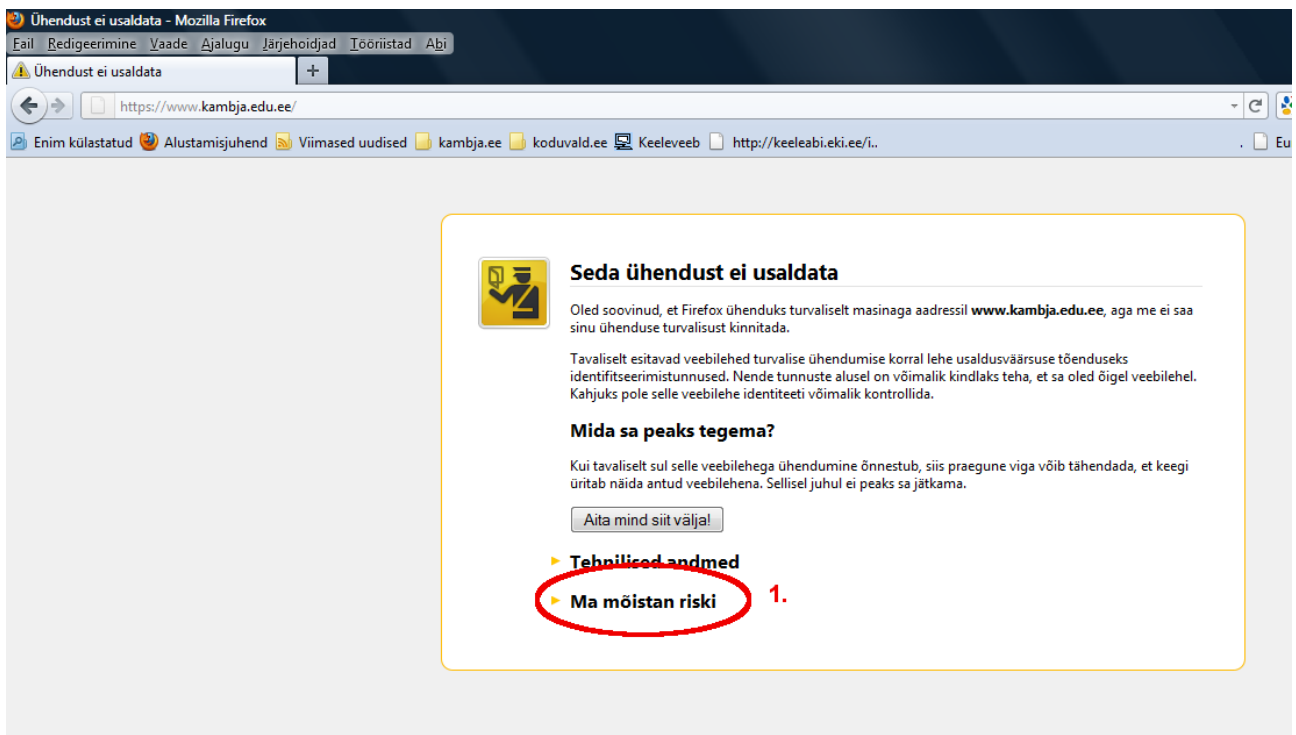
Ühendust ei usaldata - Mozilla Firefox

Fail Redigeerimine Vaade Ajalugu Järjehoidjad Tööriistad Abi

Ühendust ei usaldata +

https://www.kambja.edu.ee/

Enim külastatud Alustamisjuhend Viimased uudised kambja.ee koduvald.ee Keeleveeb http://keeleabi.eki.ee/i.. Eu

Seda ühendust ei usaldata

Oled soovinud, et Firefox ühenduks turvaliselt masinaga aadressil **www.kambja.edu.ee**, aga me ei saa sinu ühenduse turvalisust kinnitada.

Tavaliselt esitavad veebilehed turvalise ühendumise korral lehe usaldusväärsuse tõenduseks identifitseerimistunnused. Nende tunnuste alusel on võimalik kindlaks teha, et sa oled õigel veebilehel. Kahjuks pole selle veebilehe identiteeti võimalik kontrollida.

Mida sa peaks tegema?

Kui tavaliselt sul selle veebilehega ühendumine õnnestub, siis praegune viga võib tähendada, et keegi üritab näida antud veebilehena. Sellisel juhul ei peaks sa jätkama.

Aita mind siit välja!

Tehnilised andmed

Ma mõistan riski

1.